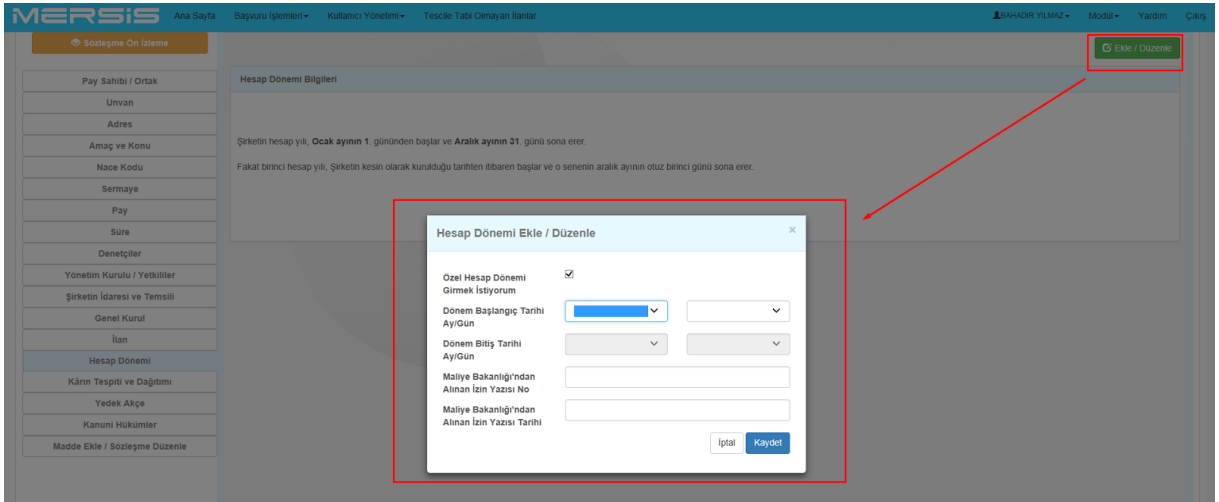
MERSİS Ana Sayfa Başvuru İşlemleri ▾ Kullanıcı Yönetimi ▾ Tescile Tabi Olmayan İlanlar BAHADIR YILMAZ ▾ Modül ▾ Yardım Çıkış

Sözleşme Ön İzleme

Ekle / Düzenle

Pay Sahibi / Ortak
Unvan
Adres
Amaç ve Konu
Nace Kodu
Sermaye
Pay
Süre
Denetçiler
Yönetim Kurulu / Yetkililer
Şirketin İdaresi ve Temsili
Genel Kurul
İlan
Hesap Dönemi
Kârın Tespiti ve Dağıtımı
Yedek Akçe
Kanuni Hükümler
Madde Ekle / Sözleşme Düzenle

Hesap Dönemi Bilgileri

Şirketin hesap yılı, **Ocak ayının 1**. gününden başlar ve **Aralık ayının 31**. günü sona erer.

Fakat birinci hesap yılı, Şirketin kesin olarak kurulduğu tarihten itibaren başlar ve o senenin aralık ayının otuz birinci günü sona erer.

Hesap Dönemi Ekle / Düzenle ×

Özel Hesap Dönemi Girmek İstiyorum ☑

Dönem Başlangıç Tarihi Ay/Gün

Dönem Bitiş Tarihi Ay/Gün

Maliye Bakanlığı'ndan Alınan İzin Yazısı No

Maliye Bakanlığı'ndan Alınan İzin Yazısı Tarihi

İptal Kaydet